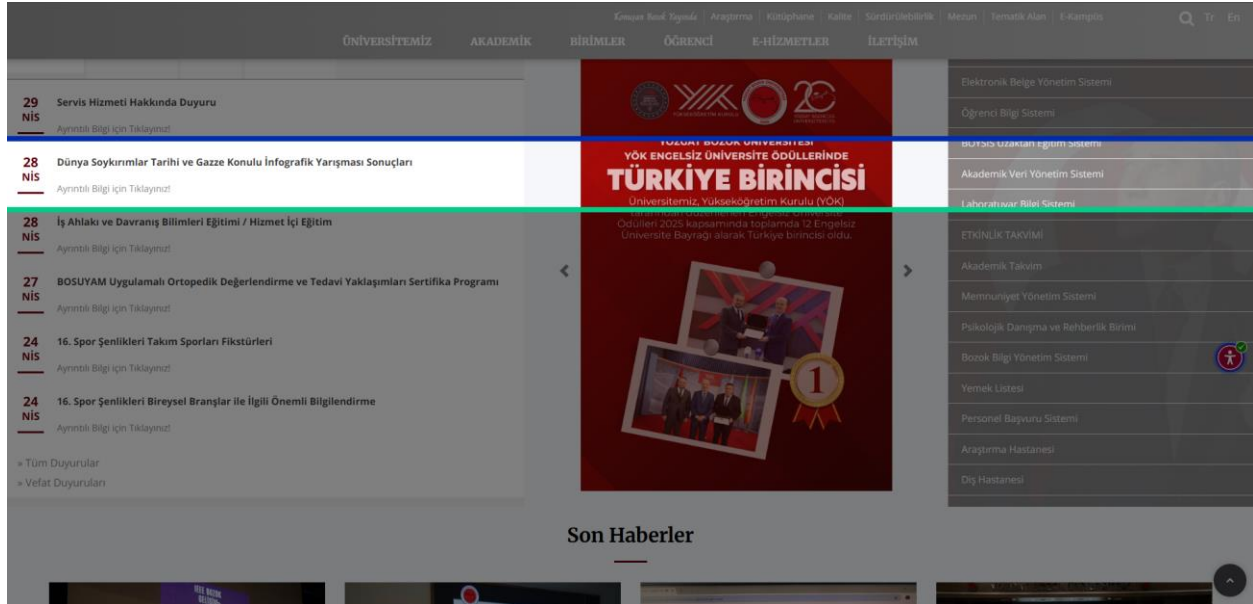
Kenuşan Bozok Yaşında | Araştırma | Kütüphane | Kalite | Sürdürülebilirlik | Mezun | Tematik Alan | E-Kampüs

Tr En

ÜNİVERSİTEMİZ AKADEMİK BİRİMLER ÖĞRENCİ E-HİZMETLER İLETİŞİM

29 NİS Servis Hizmeti Hakkında Duyuru
Ayrıntılı Bilgi için Tıklayınız!

28 NİS Dünya Soykırımlar Tarihi ve Gazze Konulu İnfografik Yarışması Sonuçları
Ayrıntılı Bilgi için Tıklayınız!

28 NİS İş Ahlakı ve Davranış Bilimleri Eğitimi / Hizmet İçi Eğitim
Ayrıntılı Bilgi için Tıklayınız!

27 NİS BOSUYAM Uygulamalı Ortopedik Değerlendirme ve Tedavi Yaklaşımları Sertifika Programı
Ayrıntılı Bilgi için Tıklayınız!

24 NİS 16. Spor Şenlikleri Takım Sporları Fikstürleri
Ayrıntılı Bilgi için Tıklayınız!

24 NİS 16. Spor Şenlikleri Bireysel Branşlar ile İlgili Önemli Bilgilendirme
Ayrıntılı Bilgi için Tıklayınız!

» Tüm Duyurular
» Vefat Duyuruları

YOZGAT BOZOK ÜNİVERSİTESİ
YÖK ENGELSİZ ÜNİVERSİTE ÖDÜLLERİNDE
TÜRKİYE BİRİNCİSİ
Üniversitemiz, Yükseköğretim Kurulu (YÖK) tarafından düzenlenen Engelsiz Üniversite Ödülleri 2025 kapsamında toplamda 12 Engelsiz Üniversite Bayrağı alarak Türkiye birincisi oldu.

1

Elektronik Belge Yönetim Sistemi
Öğrenci Bilgi Sistemi
BOYSİS Uzaktan Eğitim Sistemi
Akademik Veri Yönetim Sistemi
Laboratuvar Bilgi Sistemi
ETKİNLİK TAKVİMİ
Akademik Takvim
Memnuniyet Yönetim Sistemi
Psikolojik Danışma ve Rehberlik Birimi
Bozok Bilgi Yönetim Sistemi
Yemek Listesi
Personel Başvuru Sistemi
Araştırma Hastanesi
Diş Hastanesi

Son Haberler